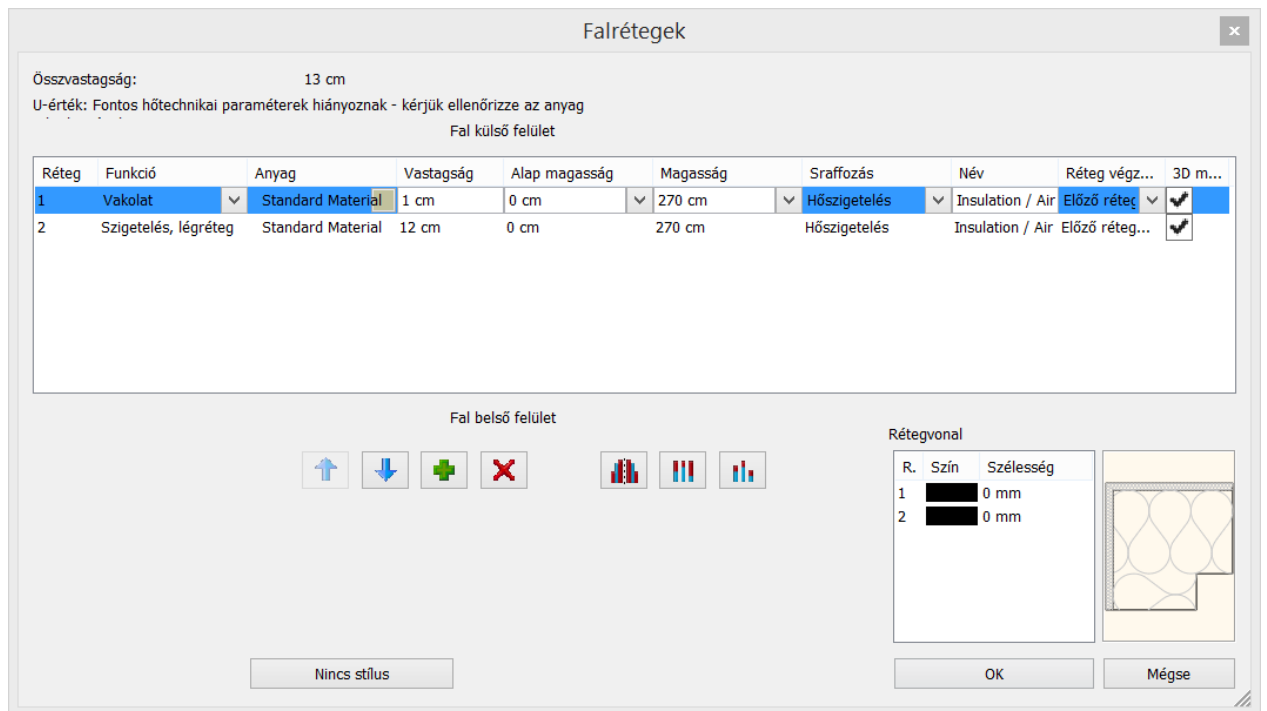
Falrétegek

×

Összvastagság: 13 cm

U-érték: Fontos hőtechnikai paraméterek hiányoznak - kérjük ellenőrizze az anyag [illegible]

Fal külső felület

| Réteg | Funkció | Anyag | Vastagság | Alap magasság | Magasság | Sraffozás | Név | Réteg végz... | 3D m... |
|---|---|---|---|---|---|---|---|---|---|
| 1 | Vakolat | Standard Material | 1 cm | 0 cm | 270 cm | Hőszigetelés | Insulation / Air | Előző réteg | ✔ |
| 2 | Szigetelés, légréteg | Standard Material | 12 cm | 0 cm | 270 cm | Hőszigetelés | Insulation / Air | Előző réteg... | ✔ |

Fal belső felület

Rétegvonal

| R. | Szín | Szélesség |
|---|---|---|
| 1 | | 0 mm |
| 2 | | 0 mm |

Nincs stílus

OK

Mégse